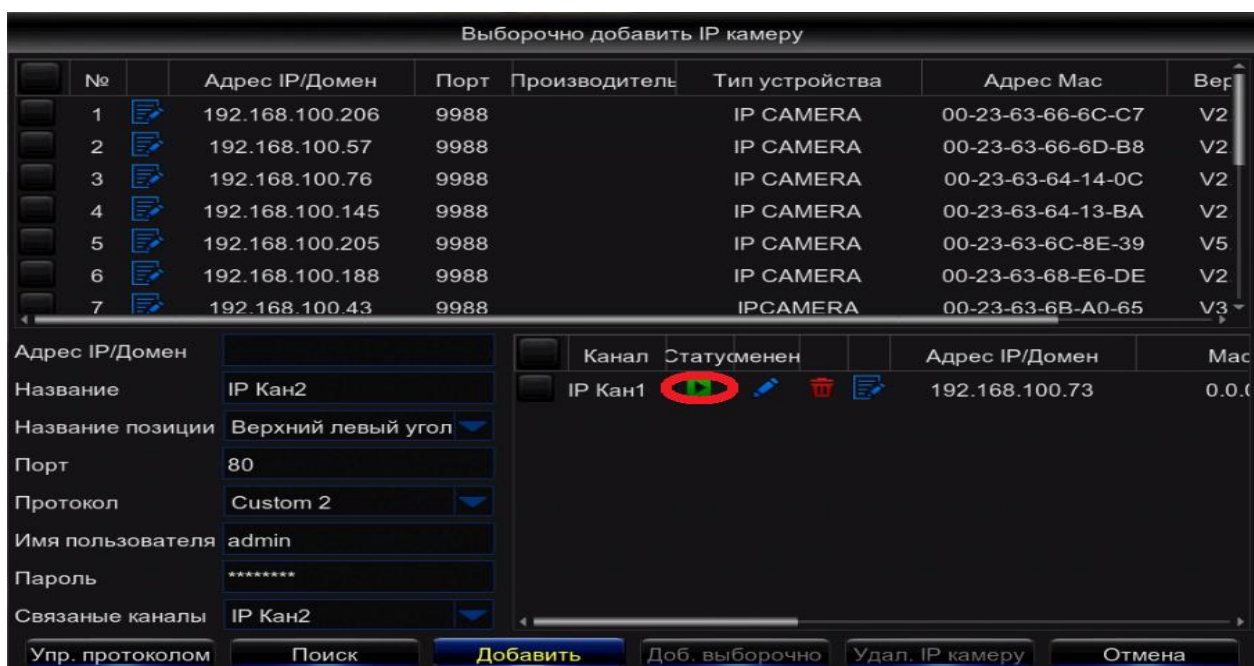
Выборочно добавить IP камеру

| | № | | Адрес IP/Домен | Порт | Производитель | Тип устройства | Адрес Мас | Вер |
|---|---|---|---|---|---|---|---|---|
| | 1 | | 192.168.100.206 | 9988 | | IP CAMERA | 00-23-63-66-6C-C7 | V2 |
| | 2 | | 192.168.100.57 | 9988 | | IP CAMERA | 00-23-63-66-6D-B8 | V2 |
| | 3 | | 192.168.100.76 | 9988 | | IP CAMERA | 00-23-63-64-14-0C | V2 |
| | 4 | | 192.168.100.145 | 9988 | | IP CAMERA | 00-23-63-64-13-BA | V2 |
| | 5 | | 192.168.100.205 | 9988 | | IP CAMERA | 00-23-63-6C-8E-39 | V5 |
| | 6 | | 192.168.100.188 | 9988 | | IP CAMERA | 00-23-63-68-E6-DE | V2 |
| | 7 | | 192.168.100.43 | 9988 | | IPCAMERA | 00-23-63-6B-A0-65 | V3 |

Адрес IP/Домен
Название IP Кан2
Название позиции Верхний левый угол
Порт 80
Протокол Custom 2
Имя пользователя admin
Пароль ********
Связаные каналы IP Кан2

| | Канал | Статус | Изменен | | | Адрес IP/Домен | Мас |
|---|---|---|---|---|---|---|---|
| | IP Кан1 | | | | | 192.168.100.73 | 0.0.( |

Упр. протоколом Поиск Добавить Доб. выборочно Удал. IP камеру Отмена